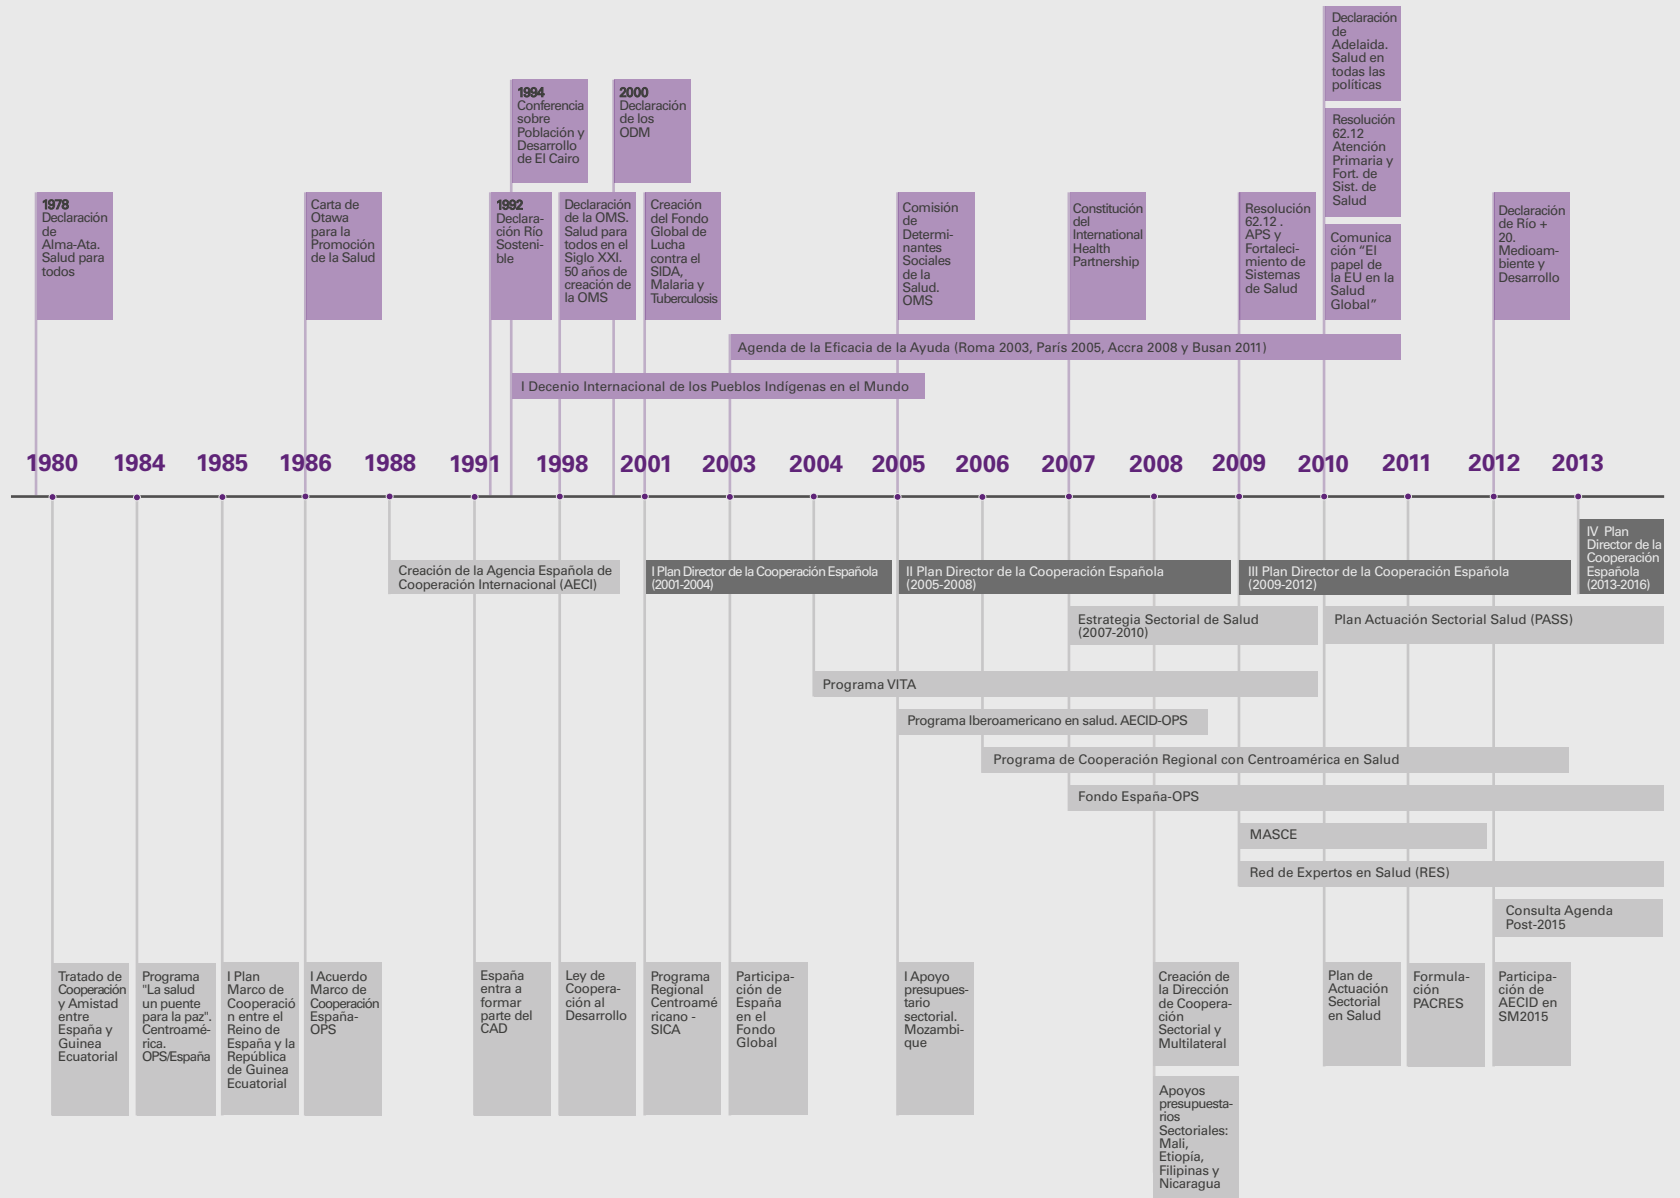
Declaración de Adelaida. Salud en todas las políticas

1994 Conferencia sobre Población y Desarrollo de El Cairo

2000 Declaración de los ODM

Resolución 62.12 Atención Primaria y Fort. de Sist. de Salud

1978 Declaración de Alma-Ata. Salud para todos

Carta de Otawa para la Promoción de la Salud

1992 Declaración Río Sostenible

Declaración de la OMS. Salud para todos en el Siglo XXI. 50 años de creación de la OMS

Creación del Fondo Global de Lucha contra el SIDA, Malaria y Tuberculosis

Comisión de Determinantes Sociales de la Salud. OMS

Constitución del International Health Partnership

Resolución 62.12 . APS y Fortalecimiento de Sistemas de Salud

Comunicación "El papel de la EU en la Salud Global"

Declaración de Río + 20. Medioambiente y Desarrollo

Agenda de la Eficacia de la Ayuda (Roma 2003, París 2005, Accra 2008 y Busan 2011)

I Decenio Internacional de los Pueblos Indígenas en el Mundo

1980 1984 1985 1986 1988 1991 1998 2001 2003 2004 2005 2006 2007 2008 2009 2010 2011 2012 2013

IV Plan Director de la Cooperación Española (2013-2016)

Creación de la Agencia Española de Cooperación Internacional (AECI)

I Plan Director de la Cooperación Española (2001-2004)

II Plan Director de la Cooperación Española (2005-2008)

III Plan Director de la Cooperación Española (2009-2012)

Estrategia Sectorial de Salud (2007-2010)

Plan Actuación Sectorial Salud (PASS)

Programa VITA

Programa Iberoamericano en salud. AECID-OPS

Programa de Cooperación Regional con Centroamérica en Salud

Fondo España-OPS

MASCE

Red de Expertos en Salud (RES)

Consulta Agenda Post-2015

Tratado de Cooperación y Amistad entre España y Guinea Ecuatorial

Programa "La salud un puente para la paz". Centroamérica. OPS/España

I Plan Marco de Cooperación entre el Reino de España y la República de Guinea Ecuatorial

I Acuerdo Marco de Cooperación España-OPS

España entra a formar parte del CAD

Ley de Cooperación al Desarrollo

Programa Regional Centroamericano - SICA

Participación de España en el Fondo Global

I Apoyo presupuestario sectorial. Mozambique

Creación de la Dirección de Cooperación Sectorial y Multilateral

Plan de Actuación Sectorial en Salud

Formulación PACRES

Participación de AECID en SM2015

Apoyos presupuestarios Sectoriales: Mali, Etiopía, Filipinas y Nicaragua